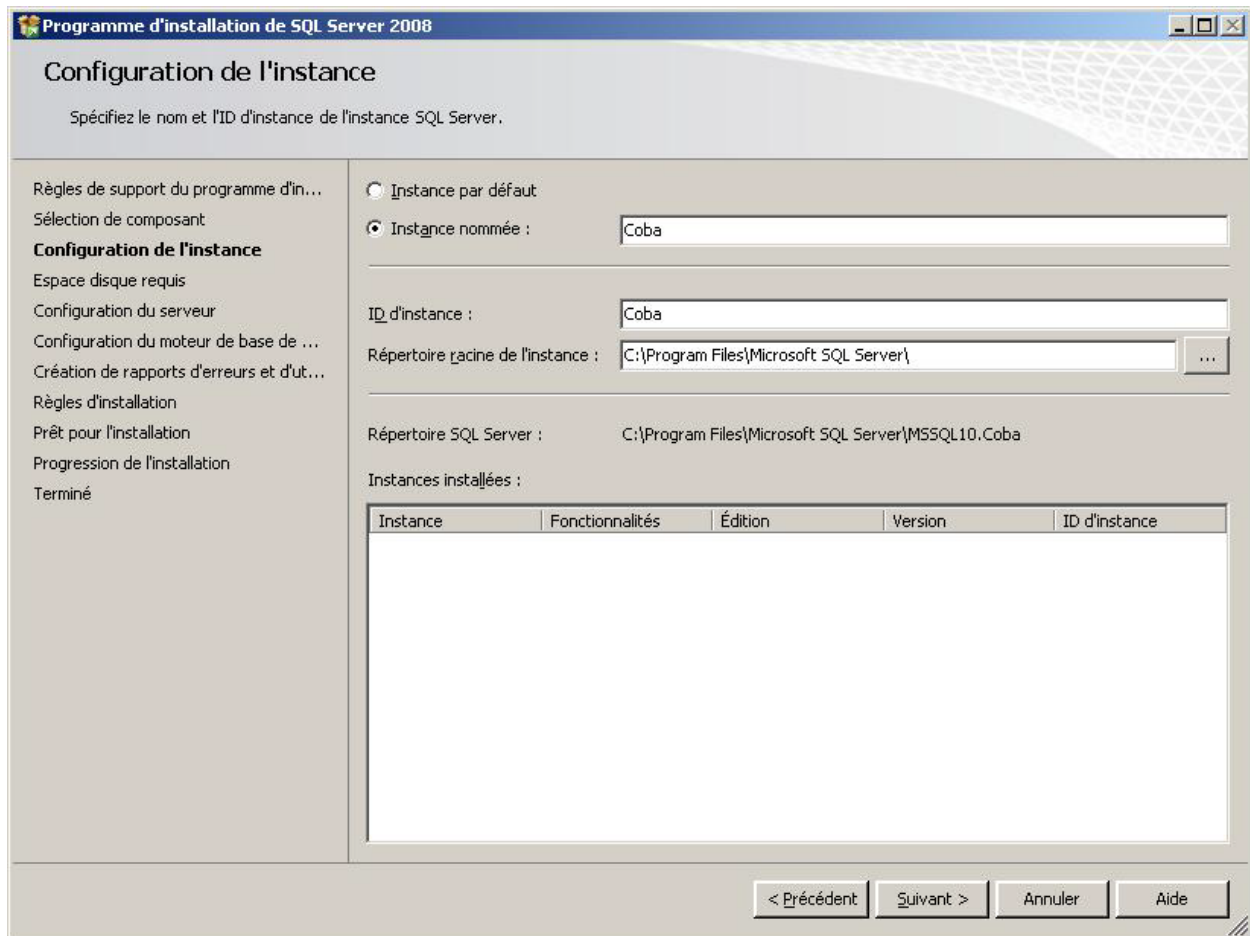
Programme d'installation de SQL Server 2008

Configuration de l'instance

Spécifiez le nom et l'ID d'instance de l'instance SQL Server.

Règles de support du programme d'in...
Sélection de composant
Configuration de l'instance
Espace disque requis
Configuration du serveur
Configuration du moteur de base de ...
Création de rapports d'erreurs et d'ut...
Règles d'installation
Prêt pour l'installation
Progression de l'installation
Terminé

Instance par défaut
Instance nommée : Coba

ID d'instance : Coba
Répertoire racine de l'instance : C:\Program Files\Microsoft SQL Server\ ...

Répertoire SQL Server : C:\Program Files\Microsoft SQL Server\MSSQL10.Coba

Instances installées :

| Instance | Fonctionnalités | Édition | Version | ID d'instance |
|---|---|---|---|---|

< Précédent Suivant > Annuler Aide